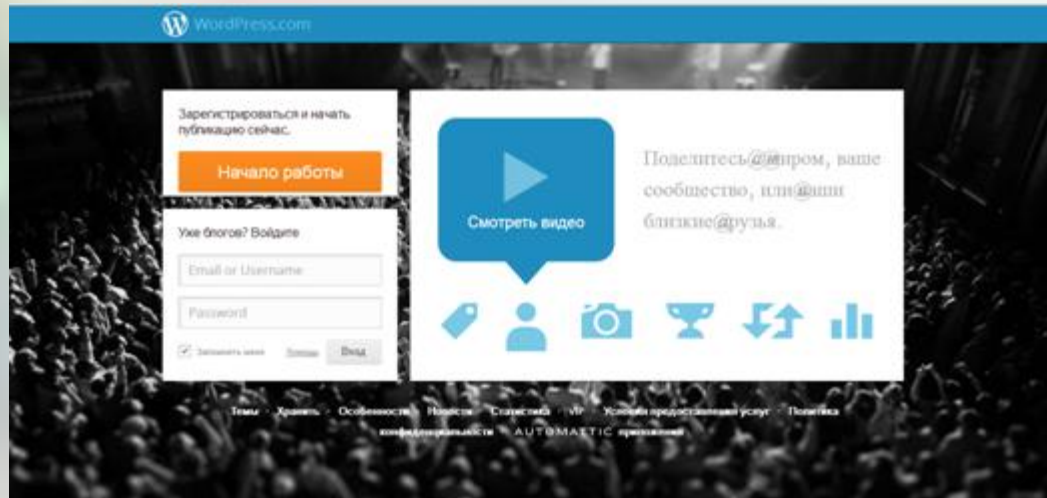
WordPress.com

Зарегистрироваться и начать публикацию сейчас.

Начало работы

Уже блогов? Войдите

Email or Username

Password

Запомнить меня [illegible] Вход

Смотреть видео

Поделитесь@миром, ваше сообщество, или@аши близкие@рузья.

Темы · Хранить · Особенности · Новости · Статистика · VIP · Условия предоставления услуг · Политика конфиденциальности · AUTOMATTIC приложения